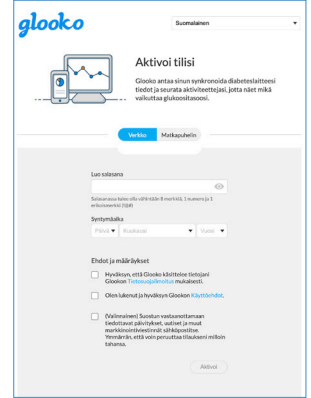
glooko

Suomalainen

Aktivoi tilisi

Glooko antaa sinun synkronoida diabeteslaitteesi tiedot ja seurata aktiviteettejasi, jotta näet mikä vaikuttaa glukoositasoosi.

Verkko Matkapuhelin

Luo salasana

Salasanassa tulee olla vähintään 8 merkkiä, 1 numero ja 1 erikoismerkki (!@#)

Syntymäaika

Päivä Kuukausi Vuosi

Ehdot ja määräykset

Hyväksyn, että Glooko käsittelee tietojani Glookon Tietosuojakäytäntö mukaisesti.

Olen lukenut ja hyväksyn Glookon Käyttöehdot.

(Valinnainen) Suostun vastaanottamaan tiedotteet päivitykset, uutiset ja muut markkinointiviestinnät sähköpostitse. Ymmärrän, että voin peruuttaa tilaukseni milloin tahansa.

Aktivoi